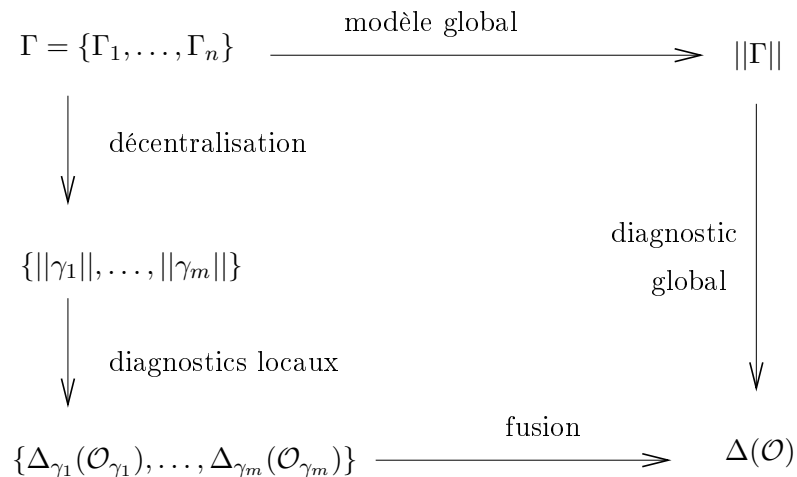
$\Gamma = \{\Gamma_1, \ldots, \Gamma_n\}$

modèle global

$||\Gamma||$

décentralisation

diagnostic global

$\{||\gamma_1||, \ldots, ||\gamma_m||\}$

diagnostics locaux

$\{\Delta_{\gamma_1}(\mathcal{O}_{\gamma_1}), \ldots, \Delta_{\gamma_m}(\mathcal{O}_{\gamma_m})\}$

fusion

$\Delta(\mathcal{O})$